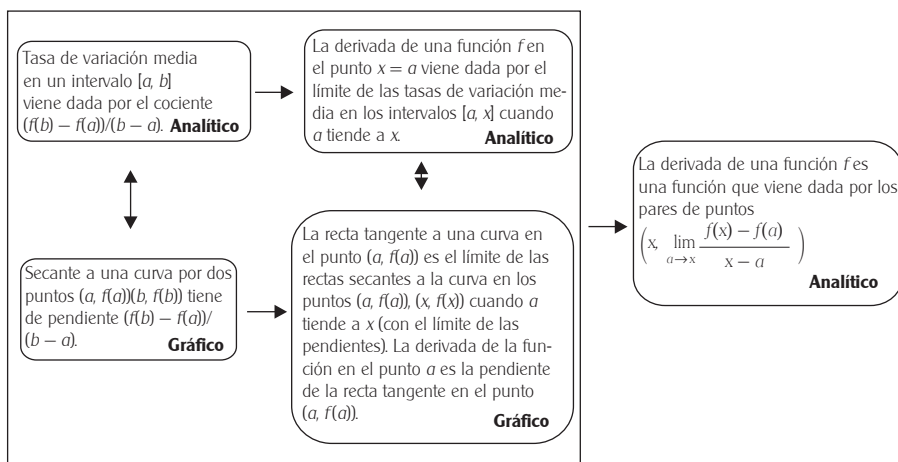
Tasa de variación media en un intervalo $[a, b]$ viene dada por el cociente $(f(b) - f(a))/(b - a)$. **Analítico**

La derivada de una función $f$ en el punto $x = a$ viene dada por el límite de las tasas de variación media en los intervalos $[a, x]$ cuando $a$ tiende a $x$. **Analítico**

Secante a una curva por dos puntos $(a, f(a))(b, f(b))$ tiene de pendiente $(f(b) - f(a))/(b - a)$. **Gráfico**

La recta tangente a una curva en el punto $(a, f(a))$ es el límite de las rectas secantes a la curva en los puntos $(a, f(a))$, $(x, f(x))$ cuando $a$ tiende a $x$ (con el límite de las pendientes). La derivada de la función en el punto $a$ es la pendiente de la recta tangente en el punto $(a, f(a))$. **Gráfico**

La derivada de una función $f$ es una función que viene dada por los pares de puntos $\left(x, \lim_{a \to x} \frac{f(x) - f(a)}{x - a}\right)$ **Analítico**